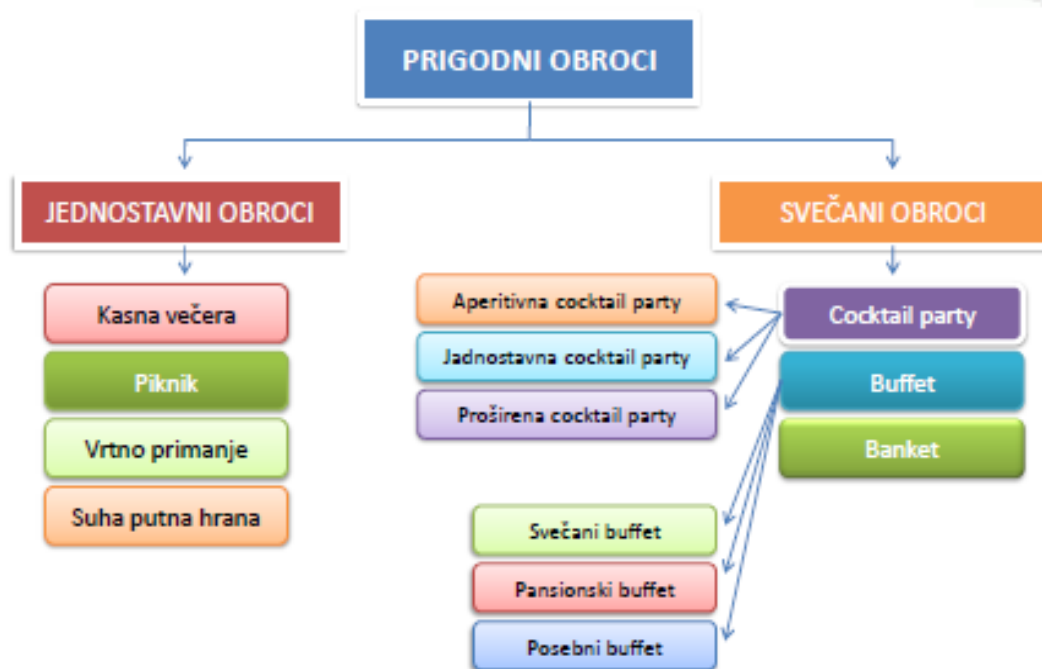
PRIGODNI OBROCI

JEDNOSTAVNI OBROCI

Kasna večera

Piknik

Vrtno primanje

Suha putna hrana

SVEČANI OBROCI

Cocktail party

Buffet

Banket

Aperitivna cocktail party

Jadnostavna cocktail party

Proširena cocktail party

Svečani buffet

Pansionski buffet

Posebni buffet